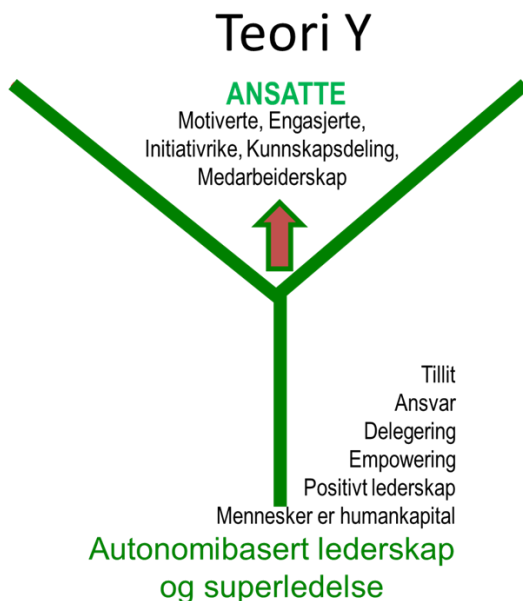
Teori Y

ANSATTE

Motiverte, Engasjerte, Initiativrike, Kunnskapsdeling, Medarbeiderskap

Tillit
Ansvar
Delegering
Empowering
Positivt lederskap
Mennesker er humankapital

Autonomibasert lederskap og superledelse